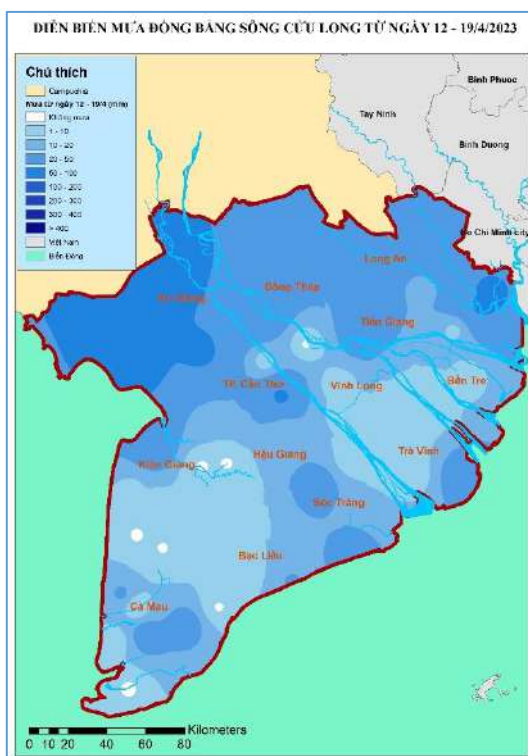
DIỄN BIẾN MƯA ĐỒNG BẰNG SÔNG CỬU LONG TỪ NGÀY 12 - 19/4/2023

Chú thích
Campuchia
Mưa từ ngày 12 - 19/4 (mm)
Không mưa
1 - 10
10 - 20
20 - 50
50 - 100
100 - 200
200 - 300
300 - 400
> 400
Việt Nam
Biển Đông

Bình Phước
Tây Ninh
Bình Dương
Hồ Chí Minh city
Long An
An Giang
Đồng Tháp
Tiền Giang
TP. Cần Thơ
Vĩnh Long
Bến Tre
Hậu Giang
Trà Vinh
Kiên Giang
Sóc Trăng
Bạc Liêu
Cà Mau

Kilometers
0 10 20 40 60 80